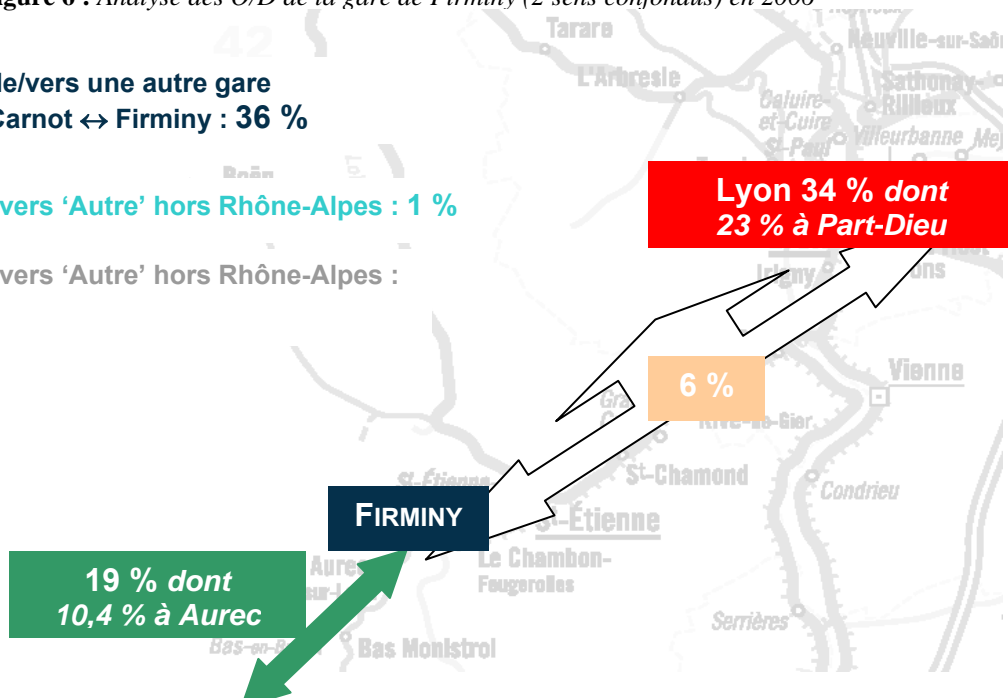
gure 6 : Analyse des O/D de la gare de Firminy (2 sens confondus) en 2006

le/vers une autre gare
Carnot ↔ Firminy : 36 %

vers 'Autre' hors Rhône-Alpes : 1 %

vers 'Autre' hors Rhône-Alpes :

Tarare
Neuville-sur-Saône
L'Arbresle
Caluire-et-Cuire
Sathonay
Rillieux
Villeurbanne
Roanne
42
Lyon 34 % dont
23 % à Part-Dieu
Irigny
6 %
Vienne
Rive-de-Gier
St-Chamond
Condrieu
St-Étienne
FIRMINY
St-Étienne
Le Chambon-Feugerolles
19 % dont
10,4 % à Aurec
Aurec
Serrières
Bas-en-Basset
Bas Monistrol